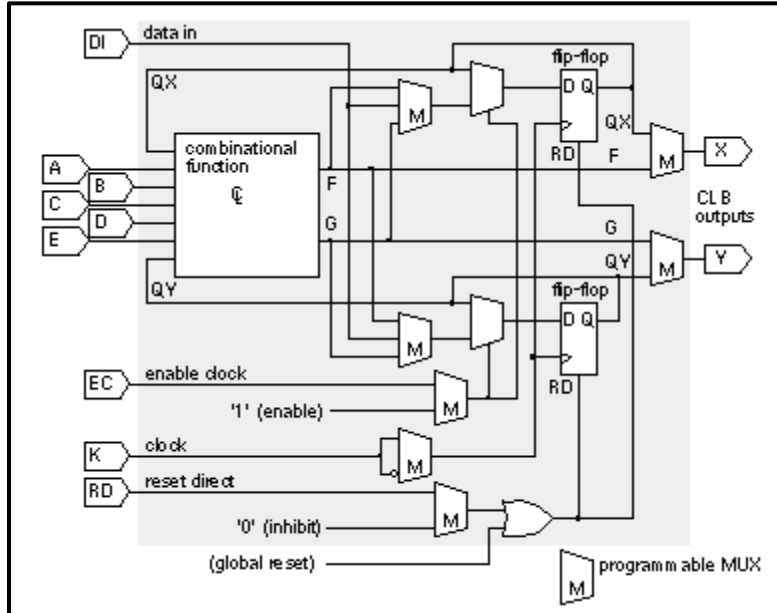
DI
data in
QX
flip-flop
D Q
M
combinational function
CL
A
B
C
D
E
F
G
QX
RD
F
M
X
CLB outputs
G
QY
M
Y
QY
flip-flop
D Q
M
RD
EC
enable clock
'1' (enable)
M
K
clock
M
RD
reset direct
'0' (inhibit)
M
(global reset)
M
programmable MUX